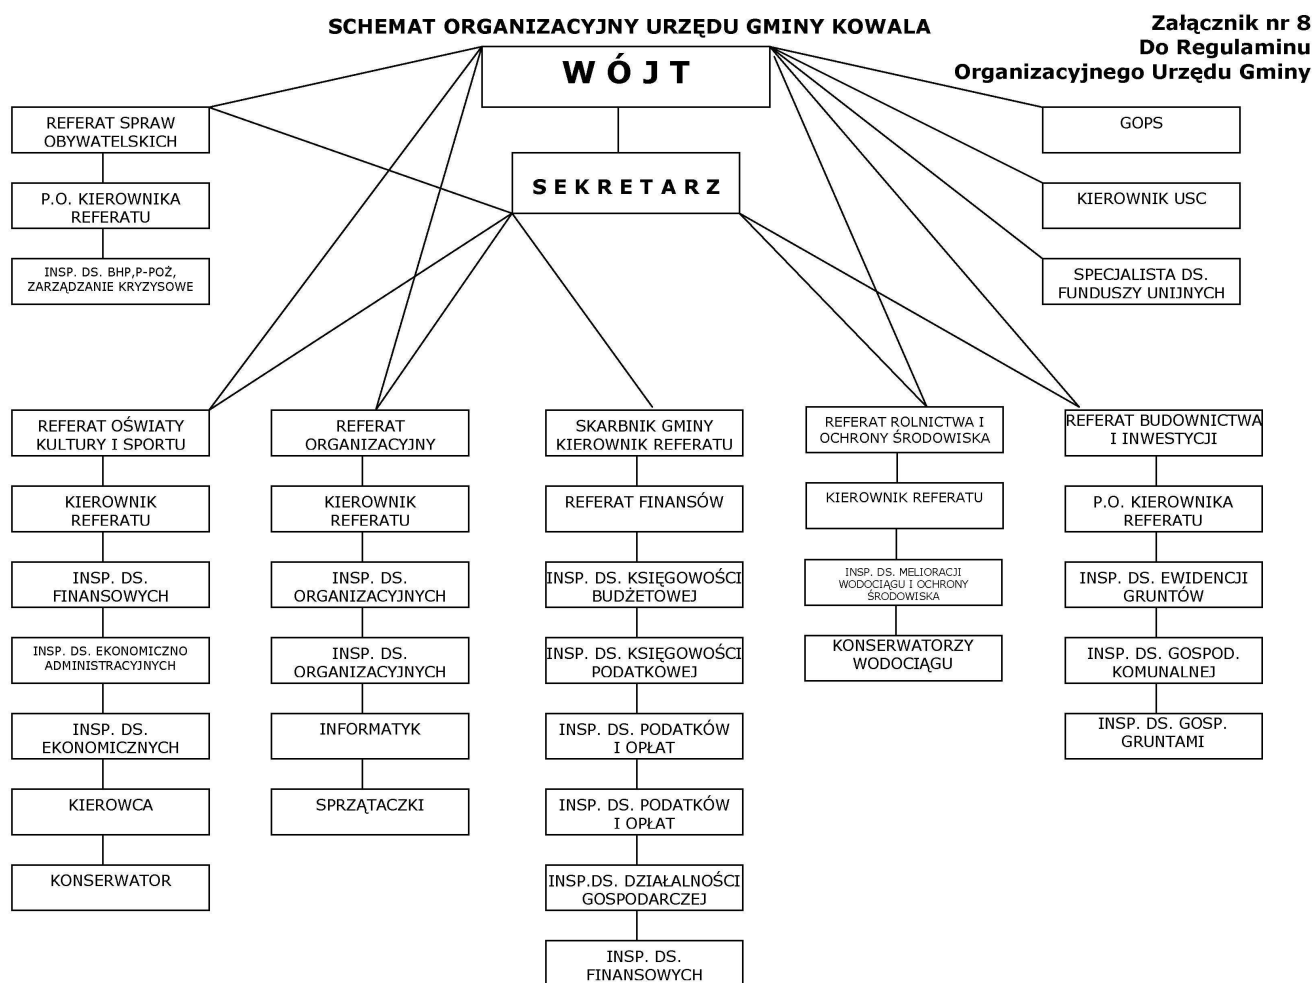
SCHEMAT ORGANIZACYJNY URZĘDU GMINY KOWALA

Załącznik nr 8
Do Regulaminu
Organizacyjnego Urzędu Gminy

WÓJT

SEKRETARZ

REFERAT SPRAW OBYWATELSKICH

P.O. KIEROWNIKA REFERATU

INSP. DS. BHP,P-POŻ, ZARZĄDZANIE KRYZYSOWE

GOPS

KIEROWNIK USC

SPECJALISTA DS. FUNDUSZY UNIJNYCH

REFERAT OŚWIATY KULTURY I SPORTU

KIEROWNIK REFERATU

INSP. DS. FINANSOWYCH

INSP. DS. EKONOMICZNO ADMINISTRACYJNYCH

INSP. DS. EKONOMICZNYCH

KIEROWCA

KONSERWATOR

REFERAT ORGANIZACYJNY

KIEROWNIK REFERATU

INSP. DS. ORGANIZACYJNYCH

INSP. DS. ORGANIZACYJNYCH

INFORMATYK

SPRZĄTACZKI

SKARBNIK GMINY KIEROWNIK REFERATU

REFERAT FINANSÓW

INSP. DS. KSIĘGOWOŚCI BUDŻETOWEJ

INSP. DS. KSIĘGOWOŚCI PODATKOWEJ

INSP. DS. PODATKÓW I OPŁAT

INSP. DS. PODATKÓW I OPŁAT

INSP.DS. DZIAŁALNOŚCI GOSPODARCZEJ

INSP. DS. FINANSOWYCH

REFERAT ROLNICTWA I OCHRONY ŚRODOWISKA

KIEROWNIK REFERATU

INSP. DS. MELIORACJI WODOCIĄGU I OCHRONY ŚRODOWISKA

KONSERWATORZY WODOCIĄGU

REFERAT BUDOWNICTWA I INWESTYCJI

P.O. KIEROWNIKA REFERATU

INSP. DS. EWIDENCJI GRUNTÓW

INSP. DS. GOSPOD. KOMUNALNEJ

INSP. DS. GOSP. GRUNTAMI